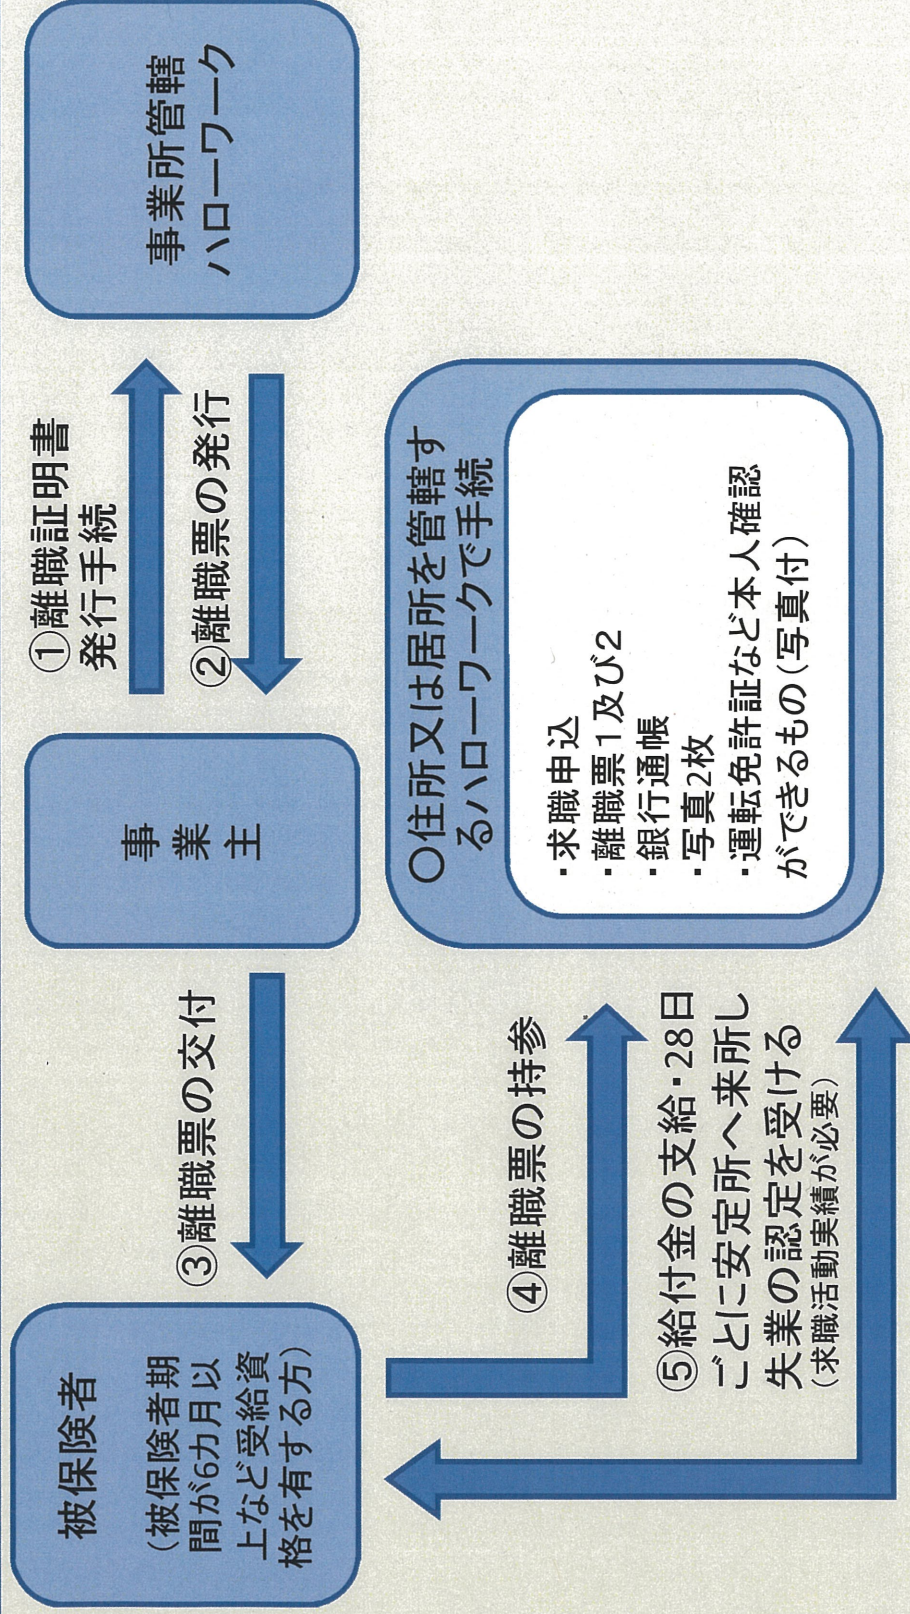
被保険者
（被保険者期間が6カ月以上など受給資格を有する方）

③離職票の交付

④離職票の持参

⑤給付金の支給・28日ごとに安定所へ来所し失業の認定を受ける
（求職活動実績が必要）

事業主

①離職証明書発行手続

②離職票の発行

事業所管轄ハローワーク

○住所又は居所を管轄するハローワークで手続
・求職申込
・離職票１及び2
・銀行通帳
・写真2枚
・運転免許証など本人確認ができるもの（写真付）